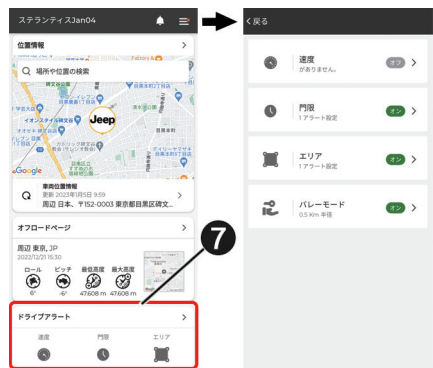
ステランティスJan04

位置情報

場所や位置の検索

Jeep

Google

車両位置情報
更新 2023年1月5日 9:59
目黒 日本、〒152-0003 東京都目黒区碑文...

オフロードページ

周辺 東京, JP
2022/12/21 15:30

ロール　ピッチ　最低高度　最大高度

6°　-6°　47.608 m　47.608 m

ドライブアラート

速度　門限　エリア

7

<戻る

速度
がありません。
オフ

門限
1 アラート設定
オン

エリア
1 アラート設定
オン

バレーモード
0.5 Km 半径
オン